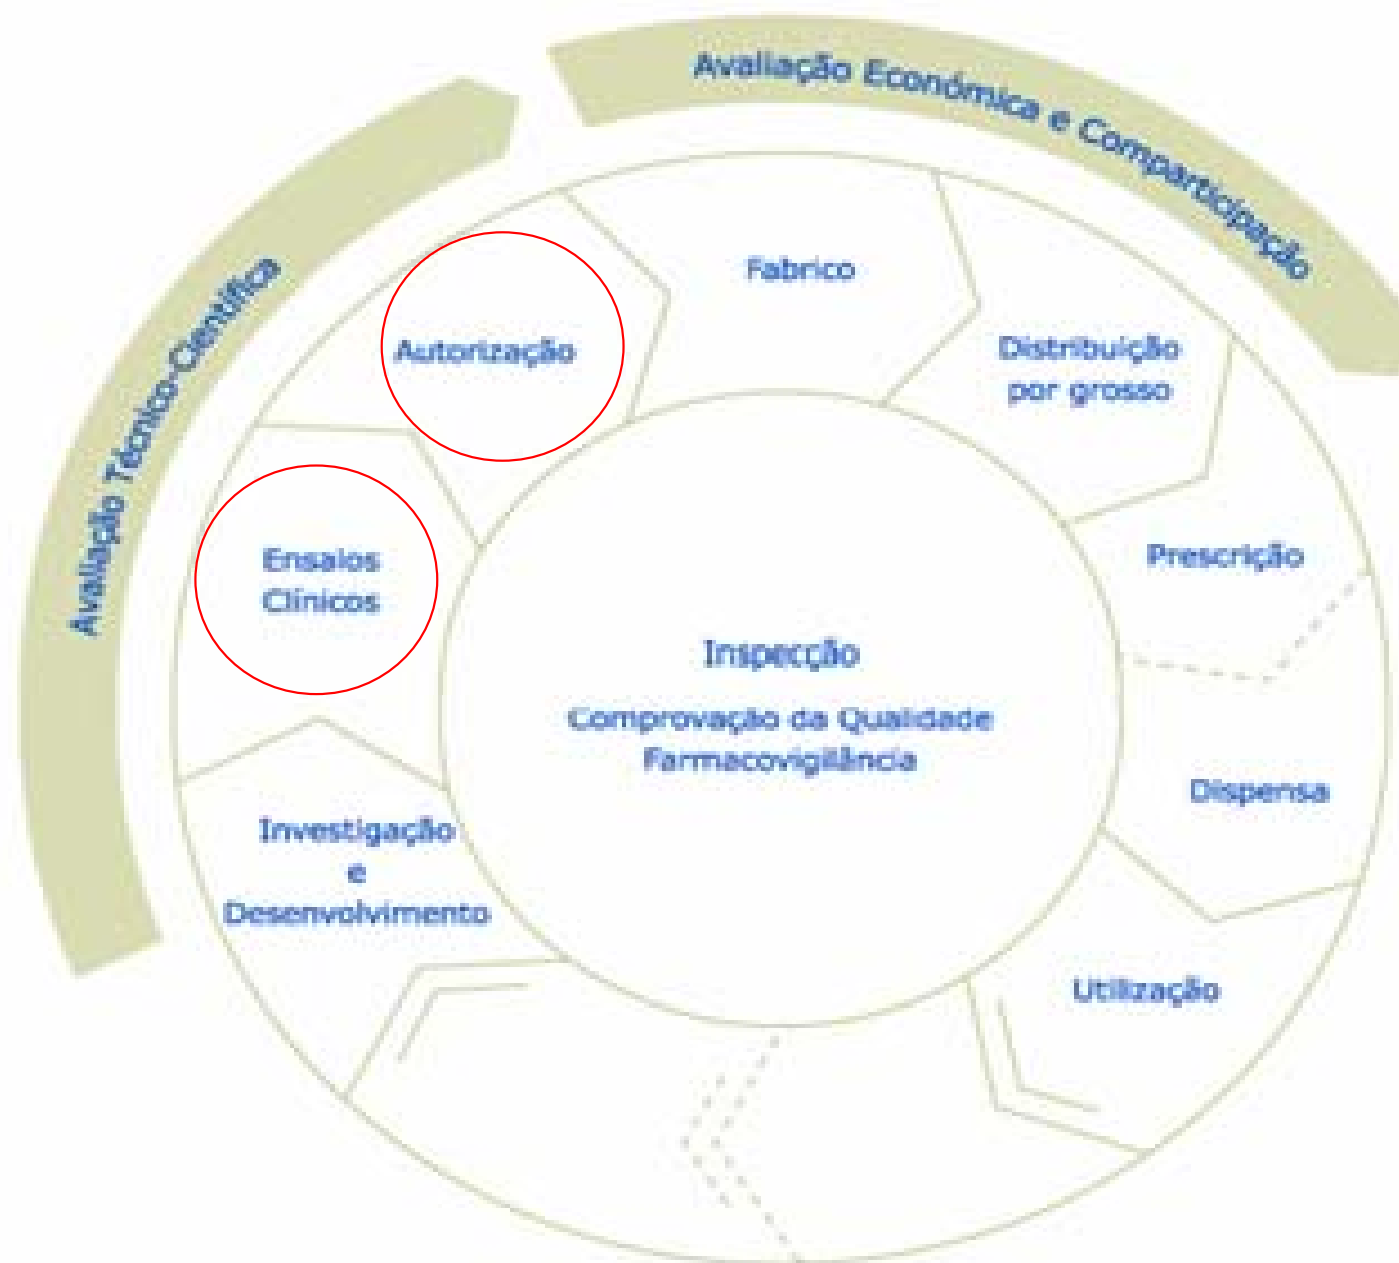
Avaliação Económica e Comparticipação

Avaliação Técnico-Científica

Fabrico

Autorização

Distribuição por grosso

Ensaios Clínicos

Prescrição

Inspecção

Comprovação da Qualidade

Farmacovigilância

Dispensa

Investigação e Desenvolvimento

Utilização